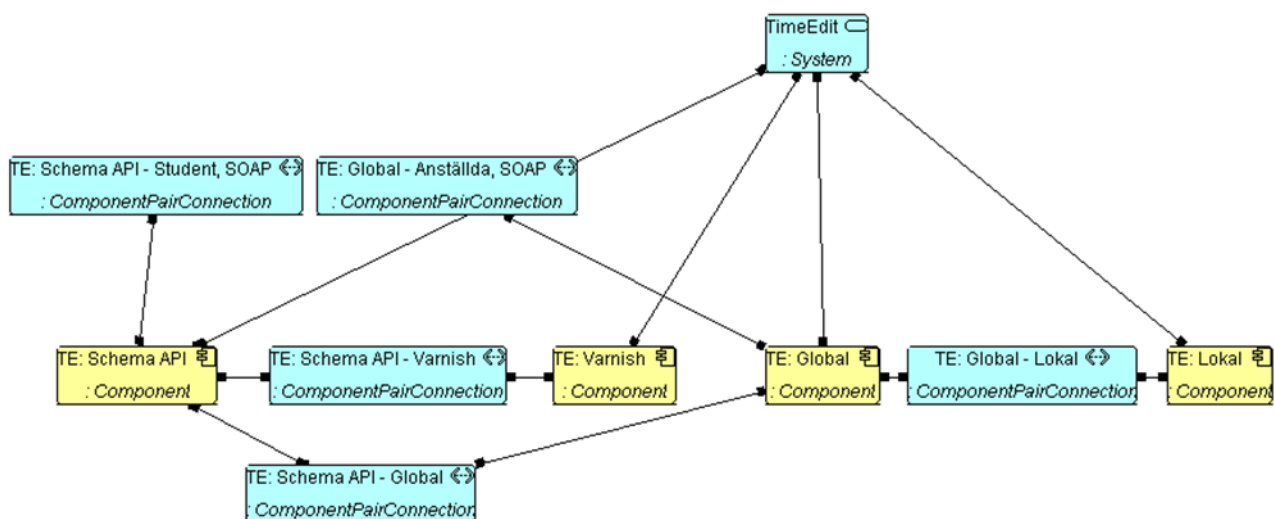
TimeEdit
: System

TE: Schema API - Student, SOAP
: ComponentPairConnection

TE: Global - Anställda, SOAP
: ComponentPairConnection

TE: Schema API
: Component

TE: Schema API - Varnish
: ComponentPairConnection

TE: Varnish
: Component

TE: Global
: Component

TE: Global - Lokal
: ComponentPairConnection

TE: Lokal
: Component

TE: Schema API - Global
: ComponentPairConnection